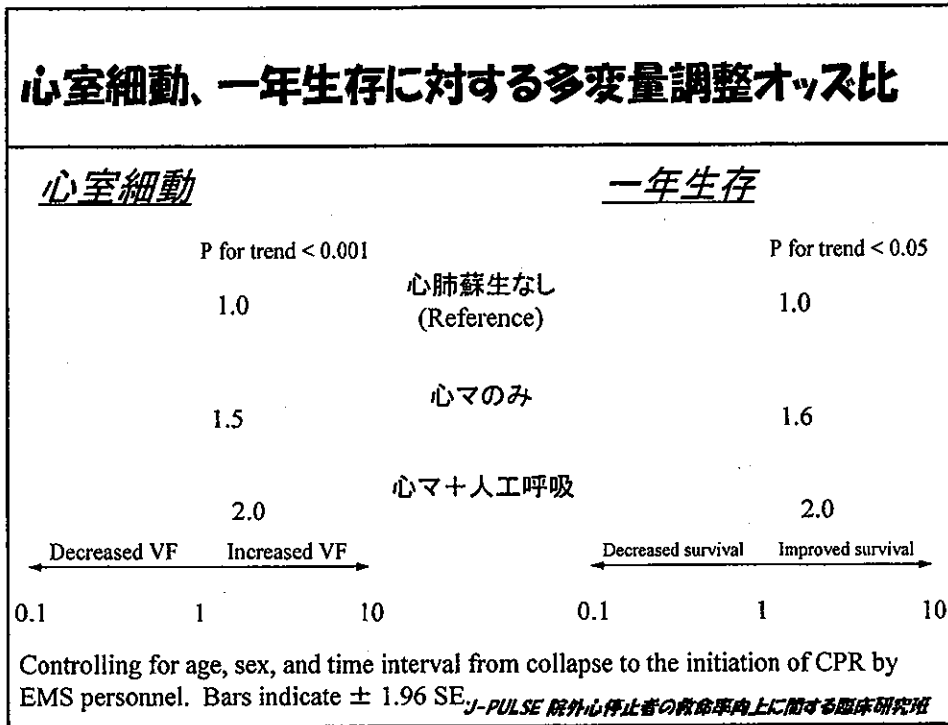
心室細動、一年生存に対する多変量調整オッズ比

心室細動

一年生存

P for trend < 0.001

P for trend < 0.05

心肺蘇生なし
(Reference)

1.0

1.0

心マのみ

1.5

1.6

心マ＋人工呼吸

2.0

2.0

Decreased VF Increased VF

Decreased survival Improved survival

0.1 1 10

0.1 1 10

Controlling for age, sex, and time interval from collapse to the initiation of CPR by EMS personnel. Bars indicate ± 1.96 SE

J-PULSE 院外心停止者の救命率向上に関する臨床研究班